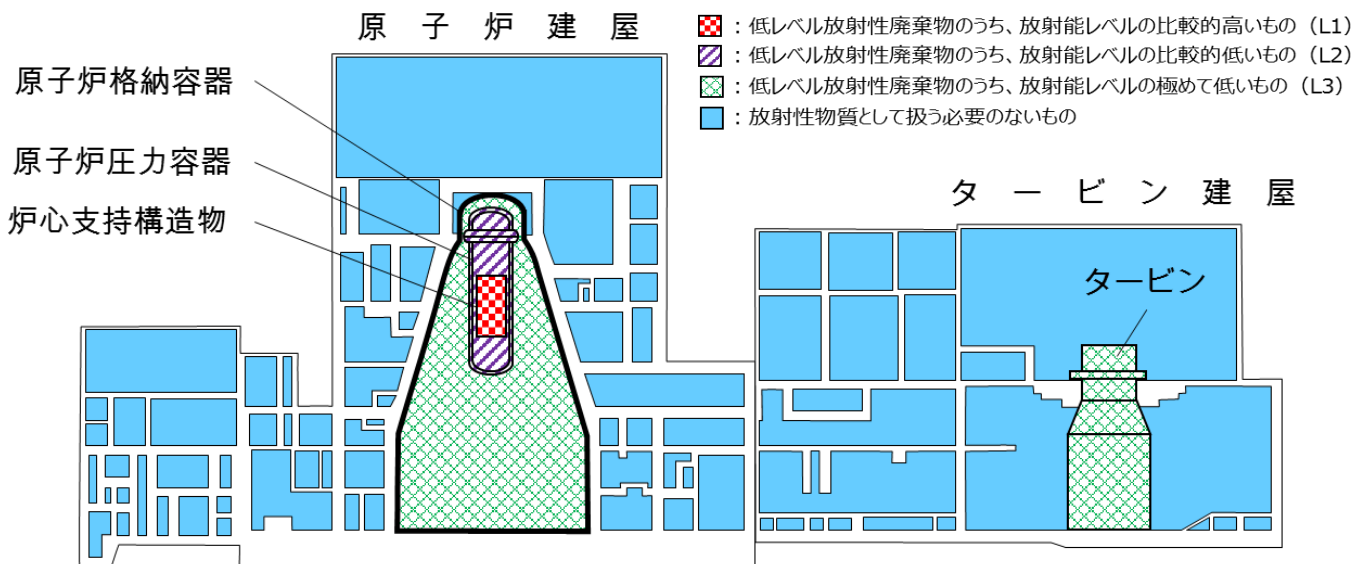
原子炉建屋

：低レベル放射性廃棄物のうち、放射能レベルの比較的高いもの（L1）
：低レベル放射性廃棄物のうち、放射能レベルの比較的低いもの（L2）
：低レベル放射性廃棄物のうち、放射能レベルの極めて低いもの（L3）
：放射性物質として扱う必要のないもの

原子炉格納容器
原子炉圧力容器
炉心支持構造物

タービン建屋

タービン